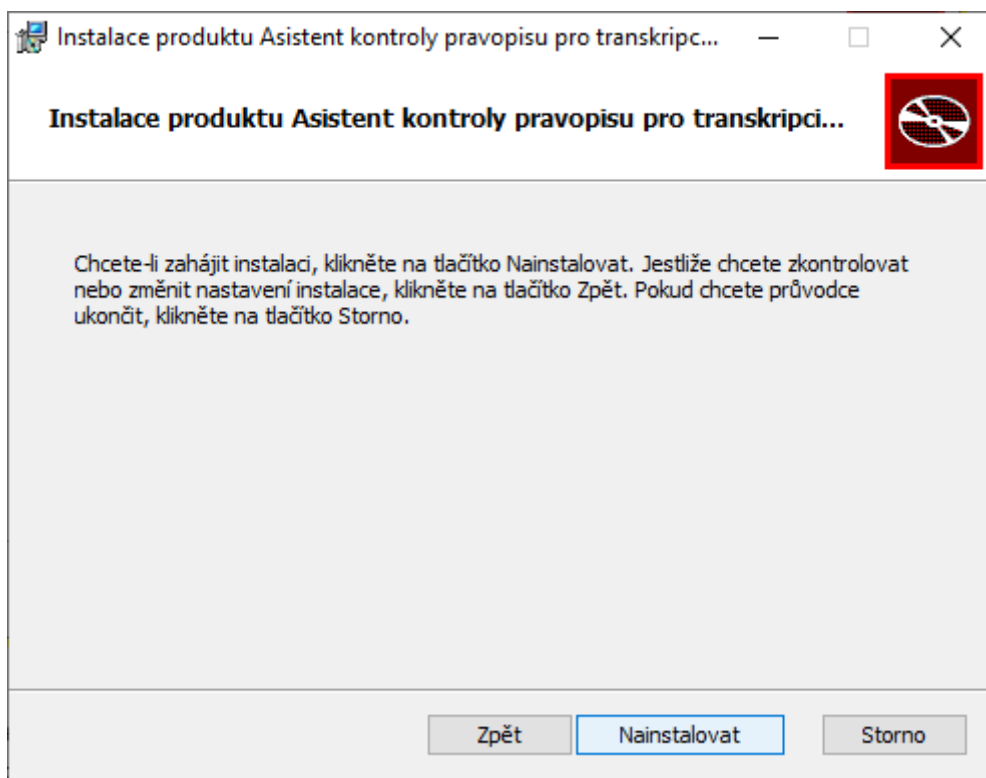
Instalace produktu Asistent kontroly pravopisu pro transkripc...

Instalace produktu Asistent kontroly pravopisu pro transkripci...

Chcete-li zahájit instalaci, klikněte na tlačítko Nainstalovat. Jestliže chcete zkontrolovat nebo změnit nastavení instalace, klikněte na tlačítko Zpět. Pokud chcete průvodce ukončit, klikněte na tlačítko Storno.

Zpět
Nainstalovat
Storno